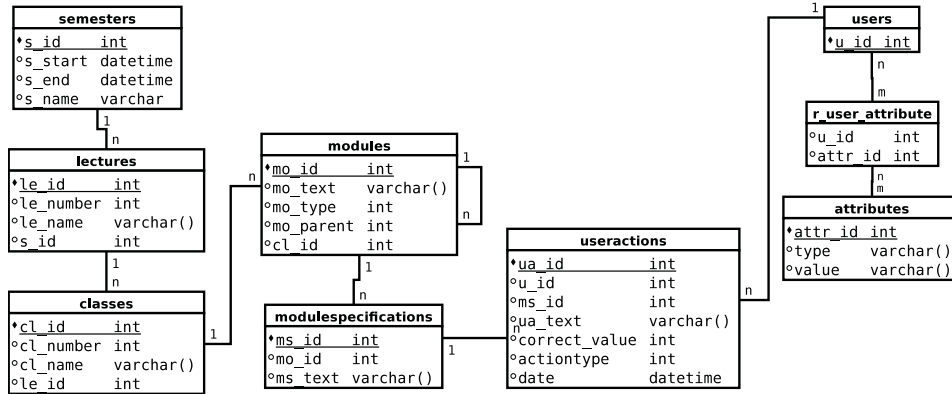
semesters

| | |
|---|---|
| ♦s_id | int |
| ◦s_start | datetime |
| ◦s_end | datetime |
| ◦s_name | varchar |

1
n

lectures

| | |
|---|---|
| ♦le_id | int |
| ◦le_number | int |
| ◦le_name | varchar() |
| ◦s_id | int |

1
n

classes

| | |
|---|---|
| ♦cl_id | int |
| ◦cl_number | int |
| ◦cl_name | varchar() |
| ◦le_id | int |

1
n

modules

| | |
|---|---|
| ♦mo_id | int |
| ◦mo_text | varchar() |
| ◦mo_type | int |
| ◦mo_parent | int |
| ◦cl_id | int |

1
n
1
n

modulespecifications

| | |
|---|---|
| ♦ms_id | int |
| ◦mo_id | int |
| ◦ms_text | varchar() |

1
n

useractions

| | |
|---|---|
| ♦ua_id | int |
| ◦u_id | int |
| ◦ms_id | int |
| ◦ua_text | varchar() |
| ◦correct_value | int |
| ◦actiontype | int |
| ◦date | datetime |

n
1

users

| | |
|---|---|
| ♦u_id | int |

n
m

r_user_attribute

| | |
|---|---|
| ◦u_id | int |
| ◦attr_id | int |

n
m

attributes

| | |
|---|---|
| ♦attr_id | int |
| ◦type | varchar() |
| ◦value | varchar() |